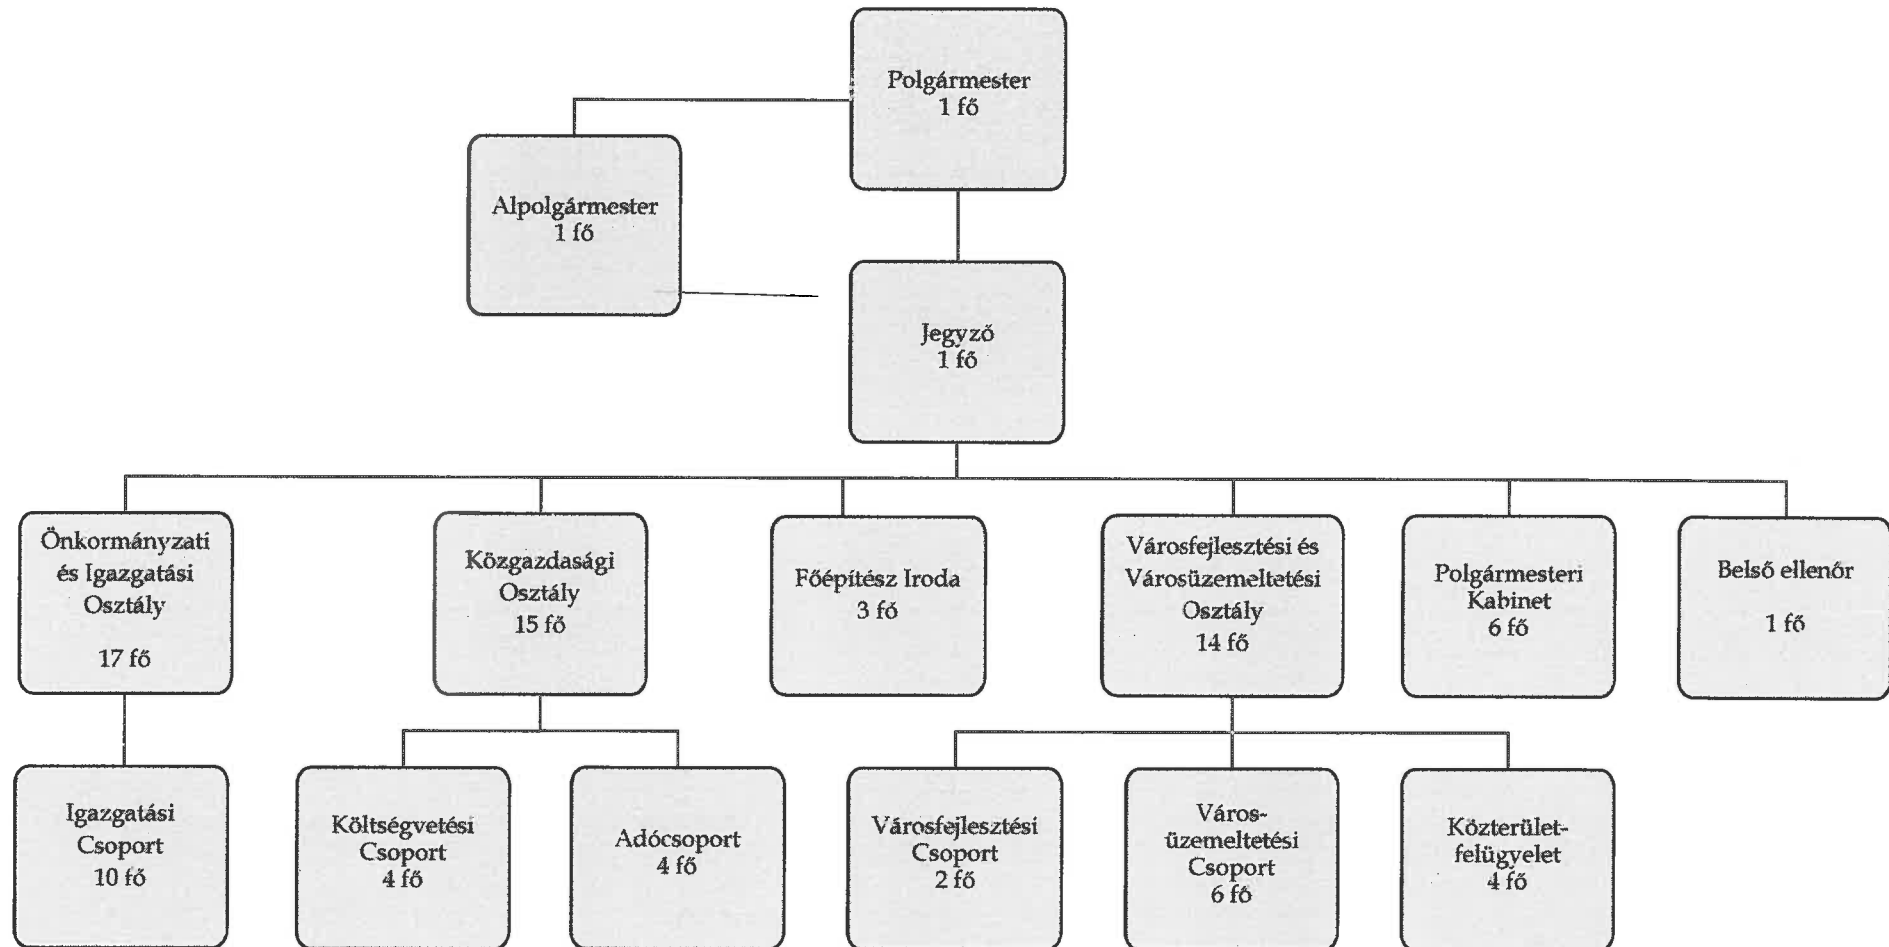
Polgármester
1 fő

Alpolgármester
1 fő

Jegyző
1 fő

Önkormányzati és Igazgatási Osztály

17 fő

Közgazdasági Osztály
15 fő

Főépítész Iroda
3 fő

Városfejlesztési és Városüzemeltetési Osztály
14 fő

Polgármesteri Kabinet
6 fő

Belső ellenőr

1 fő

Igazgatási Csoport
10 fő

Költségvetési Csoport
4 fő

Adócsoport
4 fő

Városfejlesztési Csoport
2 fő

Városüzemeltetési Csoport
6 fő

Közterületfelügyelet
4 fő